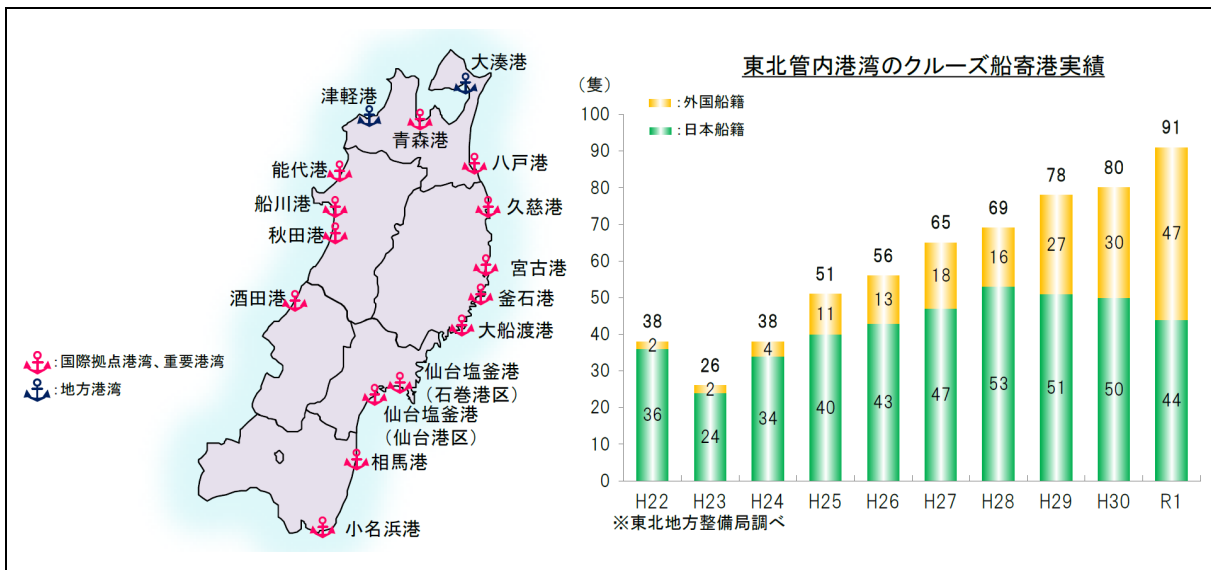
大湊港
津軽港
青森港
八戸港
能代港
久慈港
船川港
秋田港
宮古港
酒田港
釜石港
大船渡港
仙台塩釜港
（石巻港区）
仙台塩釜港
（仙台港区）
相馬港
小名浜港

:国際拠点港湾、重要港湾
:地方港湾

東北管内港湾のクルーズ船寄港実績

（隻）
:外国船籍
:日本船籍

| | H22 | H23 | H24 | H25 | H26 | H27 | H28 | H29 | H30 | R1 |
|---|---|---|---|---|---|---|---|---|---|---|
| 外国船籍 | 2 | 2 | 4 | 11 | 13 | 18 | 16 | 27 | 30 | 47 |
| 日本船籍 | 36 | 24 | 34 | 40 | 43 | 47 | 53 | 51 | 50 | 44 |
| 合計 | 38 | 26 | 38 | 51 | 56 | 65 | 69 | 78 | 80 | 91 |

100
90
80
70
60
50
40
30
20
10
0

※東北地方整備局調べ